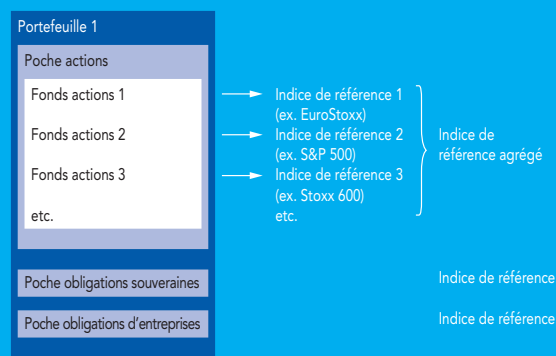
Portefeuille 1

Poche actions

Fonds actions 1

Fonds actions 2

Fonds actions 3

etc.

Indice de référence 1 (ex. EuroStoxx)
Indice de référence 2 (ex. S&P 500)
Indice de référence 3 (ex. Stoxx 600)
etc.

Indice de référence agrégé

Poche obligations souveraines

Indice de référence

Poche obligations d'entreprises

Indice de référence